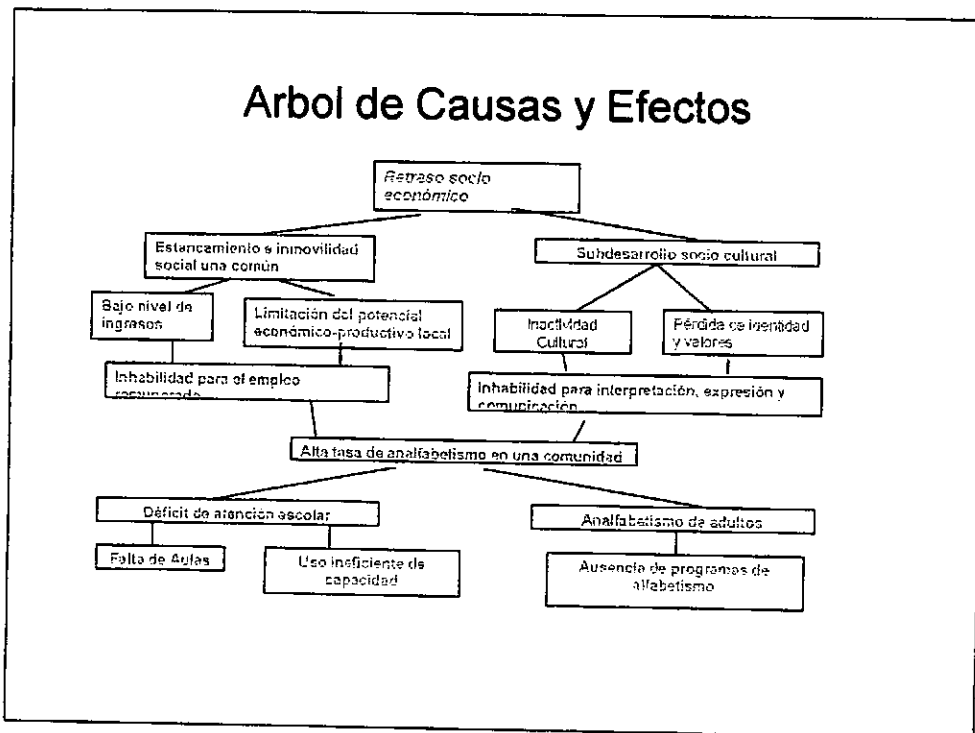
Arbol de Causas y Efectos

Retraso socio económico

Estancamiento e inmovilidad social una común

Subdesarrollo socio cultural

Bajo nivel de ingresos

Limitación del potencial económico-productivo local

Inactividad Cultural

Pérdida de identidad y valores

Inhabilidad para el empleo remunerado

Inhabilidad para interpretación, expresión y comunicación

Alta tasa de analfabetismo en una comunidad

Déficit de atención escolar

Analfabetismo de adultos

Falta de Aulas

Uso ineficiente de capacidad

Ausencia de programas de alfabetismo